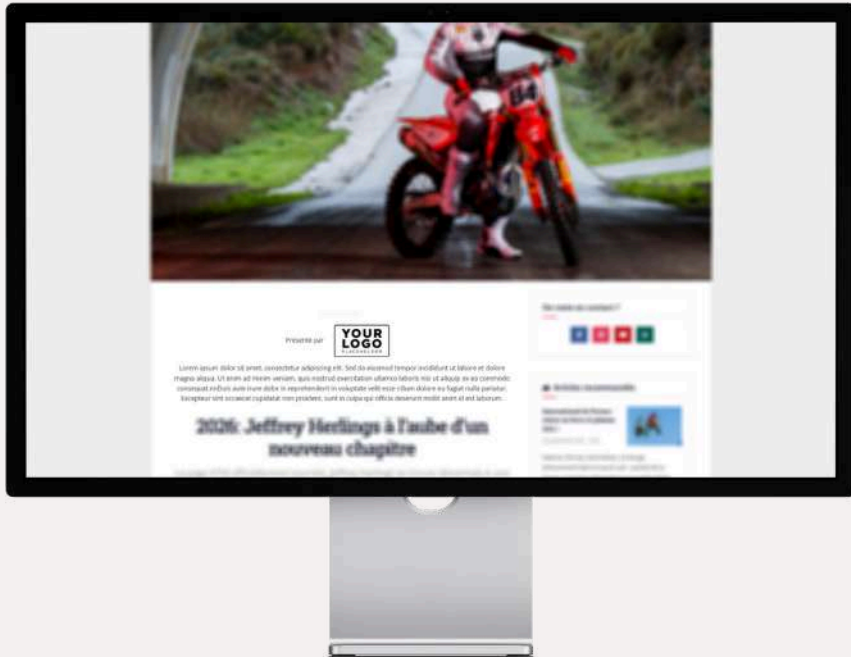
Présenté par

YOUR LOGO

Lorem ipsum dolor sit amet, consectetur adipiscing elit. Sed do eiusmod tempor incididunt ut labore et dolore magna aliqua. Ut enim ad minim veniam, quis nostrud exercitation ullamco laboris nisi ut aliquip ex ea commodo consequat. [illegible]

2026: Jeffrey Herlings à l'aube d'un nouveau chapitre

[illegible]

Articles recommandés

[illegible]